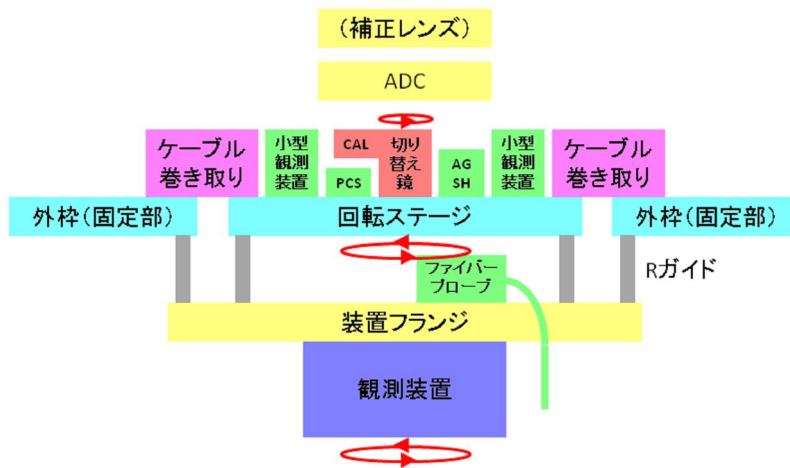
（補正レンズ）

ADC

ケーブル巻き取り

小型観測装置

CAL

切り替え鏡

PCS

AG SH

小型観測装置

ケーブル巻き取り

外枠（固定部）

回転ステージ

外枠（固定部）

Rガイド

ファイバープローブ

装置フランジ

観測装置